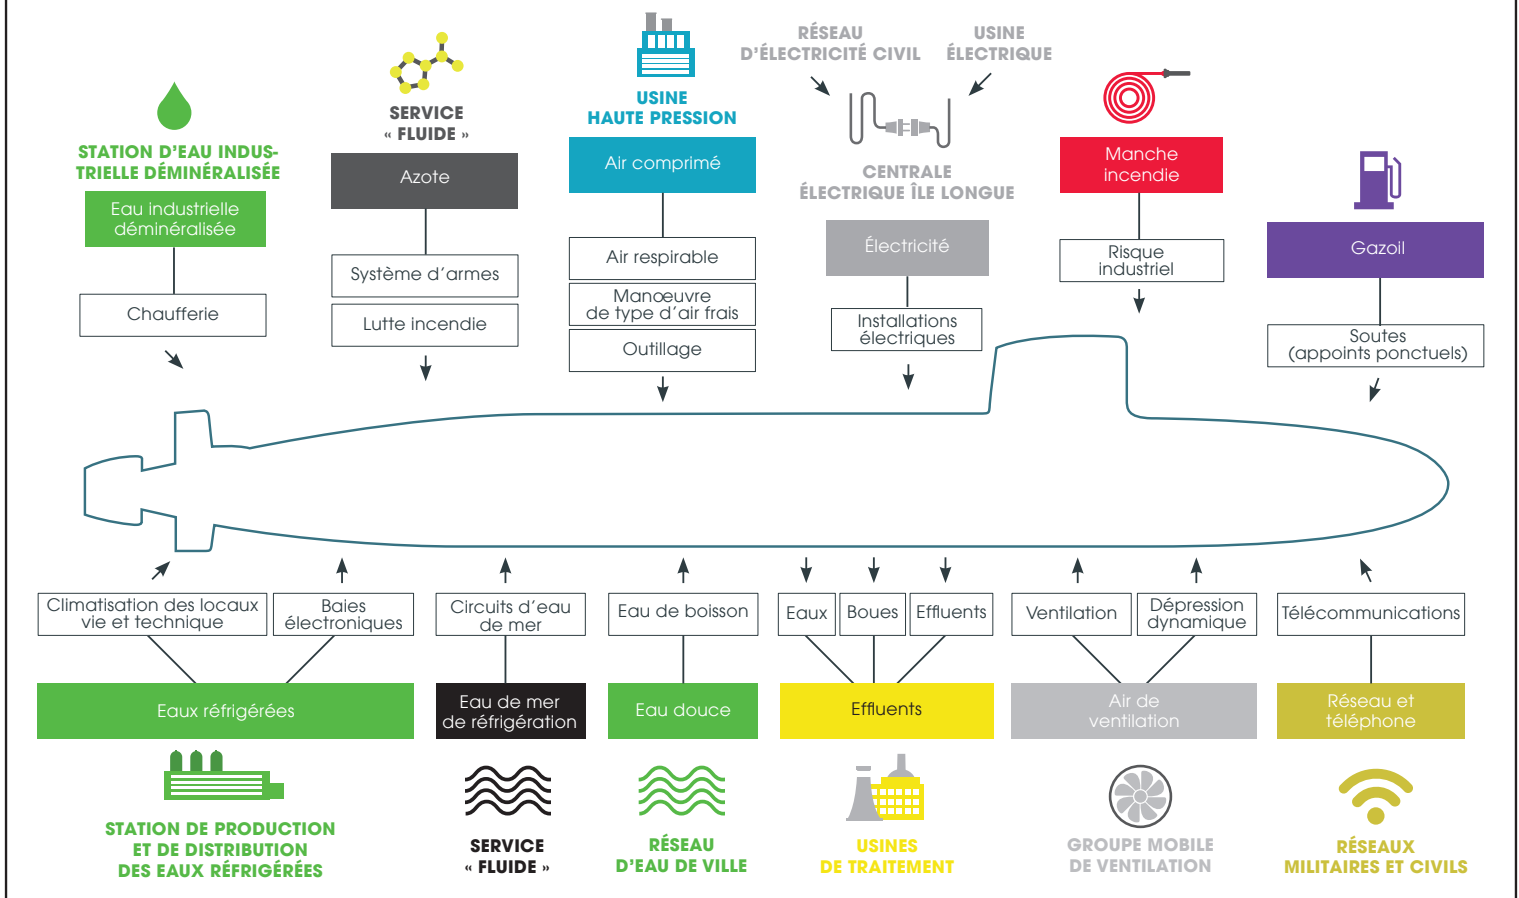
STATION D'EAU INDUSTRIELLE DÉMINÉRALISÉE

Eau industrielle déminéralisée

Chaufferie

SERVICE « FLUIDE »

Azote

Système d'armes

Lutte incendie

USINE HAUTE PRESSION

Air comprimé

Air respirable

Manœuvre de type d'air frais

Outillage

RÉSEAU D'ÉLECTRICITÉ CIVIL

USINE ÉLECTRIQUE

CENTRALE ÉLECTRIQUE ÎLE LONGUE

Électricité

Installations électriques

Manche incendie

Risque industriel

Gazoil

Soutes (appoints ponctuels)

Climatisation des locaux vie et technique

Baies électroniques

Circuits d'eau de mer

Eau de boisson

Eaux

Boues

Effluents

Ventilation

Dépression dynamique

Télécommunications

Eaux réfrigérées

Eau de mer de réfrigération

Eau douce

Effluents

Air de ventilation

Réseau et téléphone

STATION DE PRODUCTION ET DE DISTRIBUTION DES EAUX RÉFRIGÉRÉES

SERVICE « FLUIDE »

RÉSEAU D'EAU DE VILLE

USINES DE TRAITEMENT

GROUPE MOBILE DE VENTILATION

RÉSEAUX MILITAIRES ET CIVILS